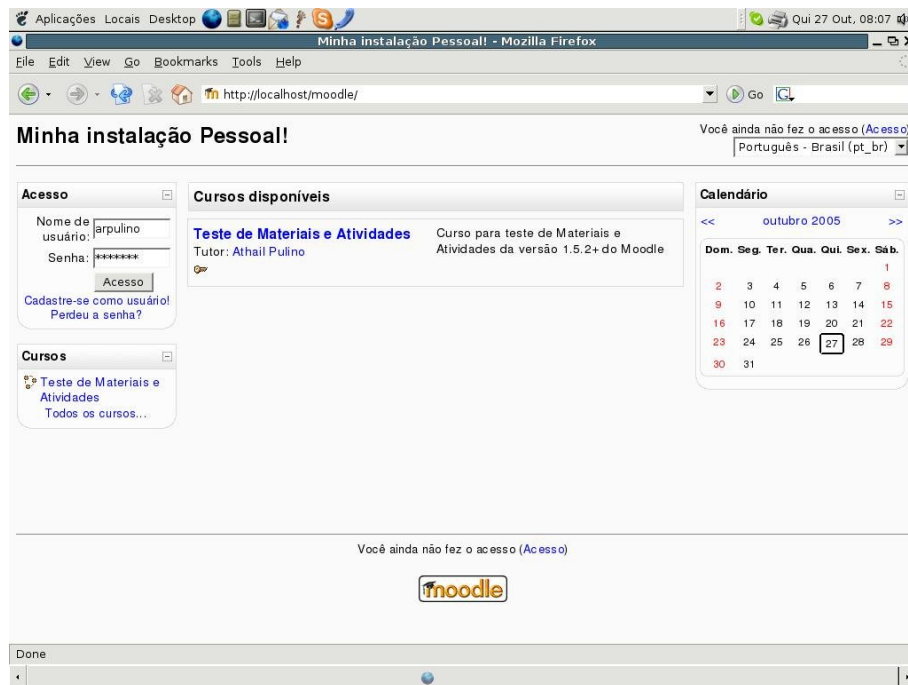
Aplicações Locais Desktop

Qui 27 Out, 08:07

Minha instalação Pessoal! - Mozilla Firefox

File Edit View Go Bookmarks Tools Help

http://localhost/moodle/

Go

Minha instalação Pessoal!

Você ainda não fez o acesso (Acesso)

Português - Brasil (pt_br)

Acesso

Nome de usuário: arpulino

Senha: *******

Acesso

Cadastre-se como usuário!

Perdeu a senha?

Cursos

Teste de Materiais e Atividades

Todos os cursos...

Cursos disponíveis

Teste de Materiais e Atividades

Tutor: Athail Pulino

Curso para teste de Materiais e Atividades da versão 1.5.2+ do Moodle

Calendário

<< outubro 2005 >>

| Dom. | Seg. | Ter. | Qua. | Qui. | Sex. | Sáb. |
|---|---|---|---|---|---|---|
| | | | | | | 1 |
| 2 | 3 | 4 | 5 | 6 | 7 | 8 |
| 9 | 10 | 11 | 12 | 13 | 14 | 15 |
| 16 | 17 | 18 | 19 | 20 | 21 | 22 |
| 23 | 24 | 25 | 26 | 27 | 28 | 29 |
| 30 | 31 | | | | | |

Você ainda não fez o acesso (Acesso)

moodle

Done